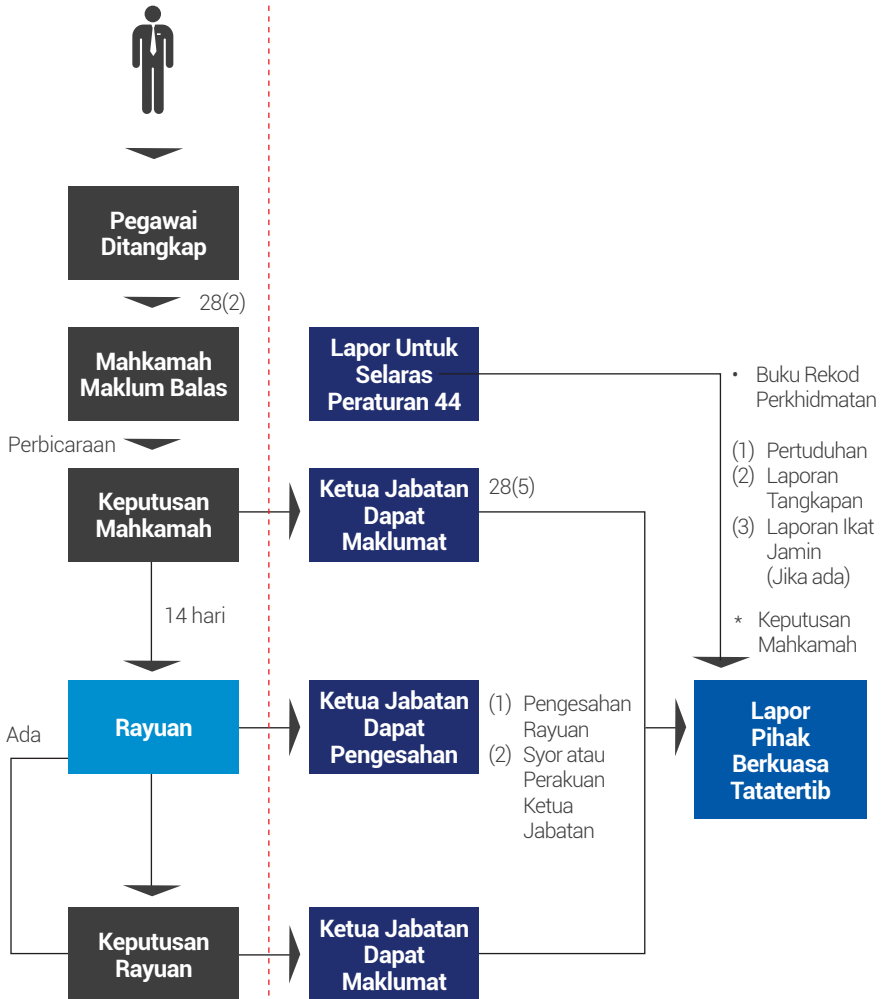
Pegawai Ditangkap

28(2)

Mahkamah Maklum Balas

Lapor Untuk Selaras Peraturan 44

• Buku Rekod Perkhidmatan

Perbicaraan

Keputusan Mahkamah

Ketua Jabatan Dapat Maklumat

28(5)

(1) Pertuduhan
(2) Laporan Tangkapan
(3) Laporan Ikat Jamin (Jika ada)

14 hari

* Keputusan Mahkamah

Ada

Rayuan

Ketua Jabatan Dapat Pengesahan

(1) Pengesahan Rayuan
(2) Syor atau Perakuan Ketua Jabatan

Lapor Pihak Berkuasa Tatatertib

Keputusan Rayuan

Ketua Jabatan Dapat Maklumat